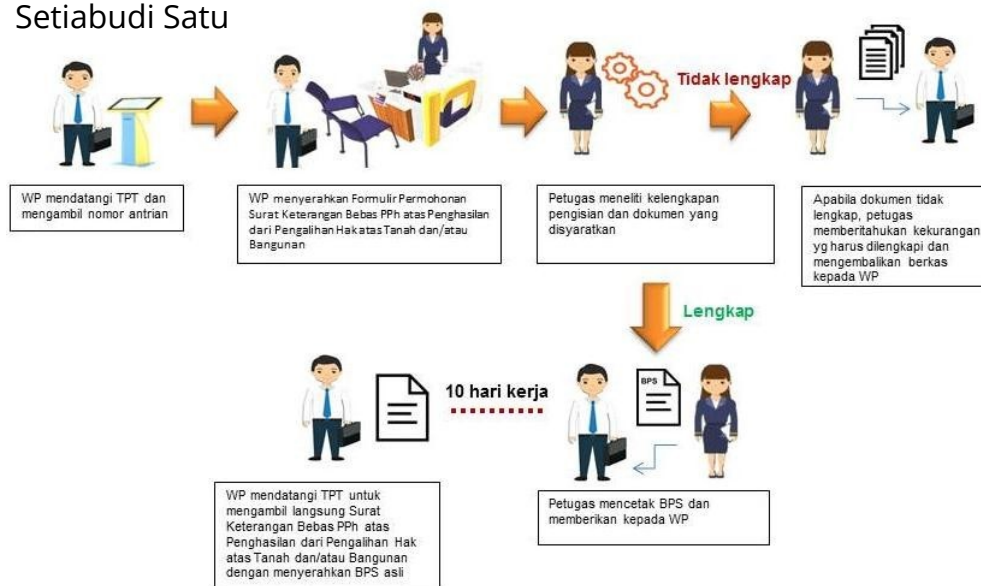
Setiabudi Satu

WP mendatangi TPT dan mengambil nomor antrian

WP menyerahkan Formulir Permohonan Surat Keterangan Bebas PPh atas Penghasilan dari Pengalihan Hak atas Tanah dan/atau Bangunan

Petugas meneliti kelengkapan pengisian dan dokumen yang disyaratkan

Tidak lengkap

Apabila dokumen tidak lengkap, petugas memberitahukan kekurangan yg harus dilengkapi dan mengembalikan berkas kepada WP

Lengkap

BPS

Petugas mencetak BPS dan memberikan kepada WP

10 hari kerja

WP mendatangi TPT untuk mengambil langsung Surat Keterangan Bebas PPh atas Penghasilan dari Pengalihan Hak atas Tanah dan/atau Bangunan dengan menyerahkan BPS asli